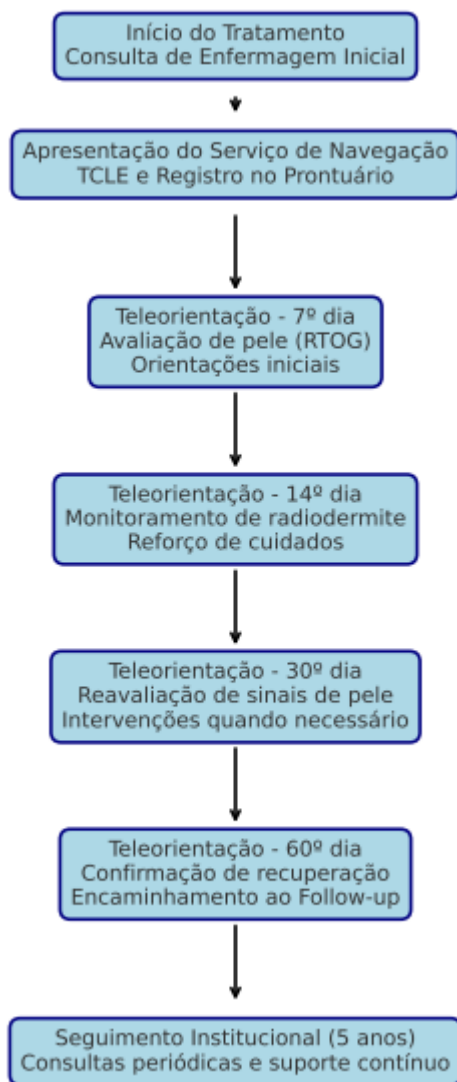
Início do Tratamento
Consulta de Enfermagem Inicial

Apresentação do Serviço de Navegação
TCLE e Registro no Prontuário

Teleorientação - 7º dia
Avaliação de pele (RTOG)
Orientações iniciais

Teleorientação - 14º dia
Monitoramento de radiodermite
Reforço de cuidados

Teleorientação - 30º dia
Reavaliação de sinais de pele
Intervenções quando necessário

Teleorientação - 60º dia
Confirmação de recuperação
Encaminhamento ao Follow-up

Seguimento Institucional (5 anos)
Consultas periódicas e suporte contínuo